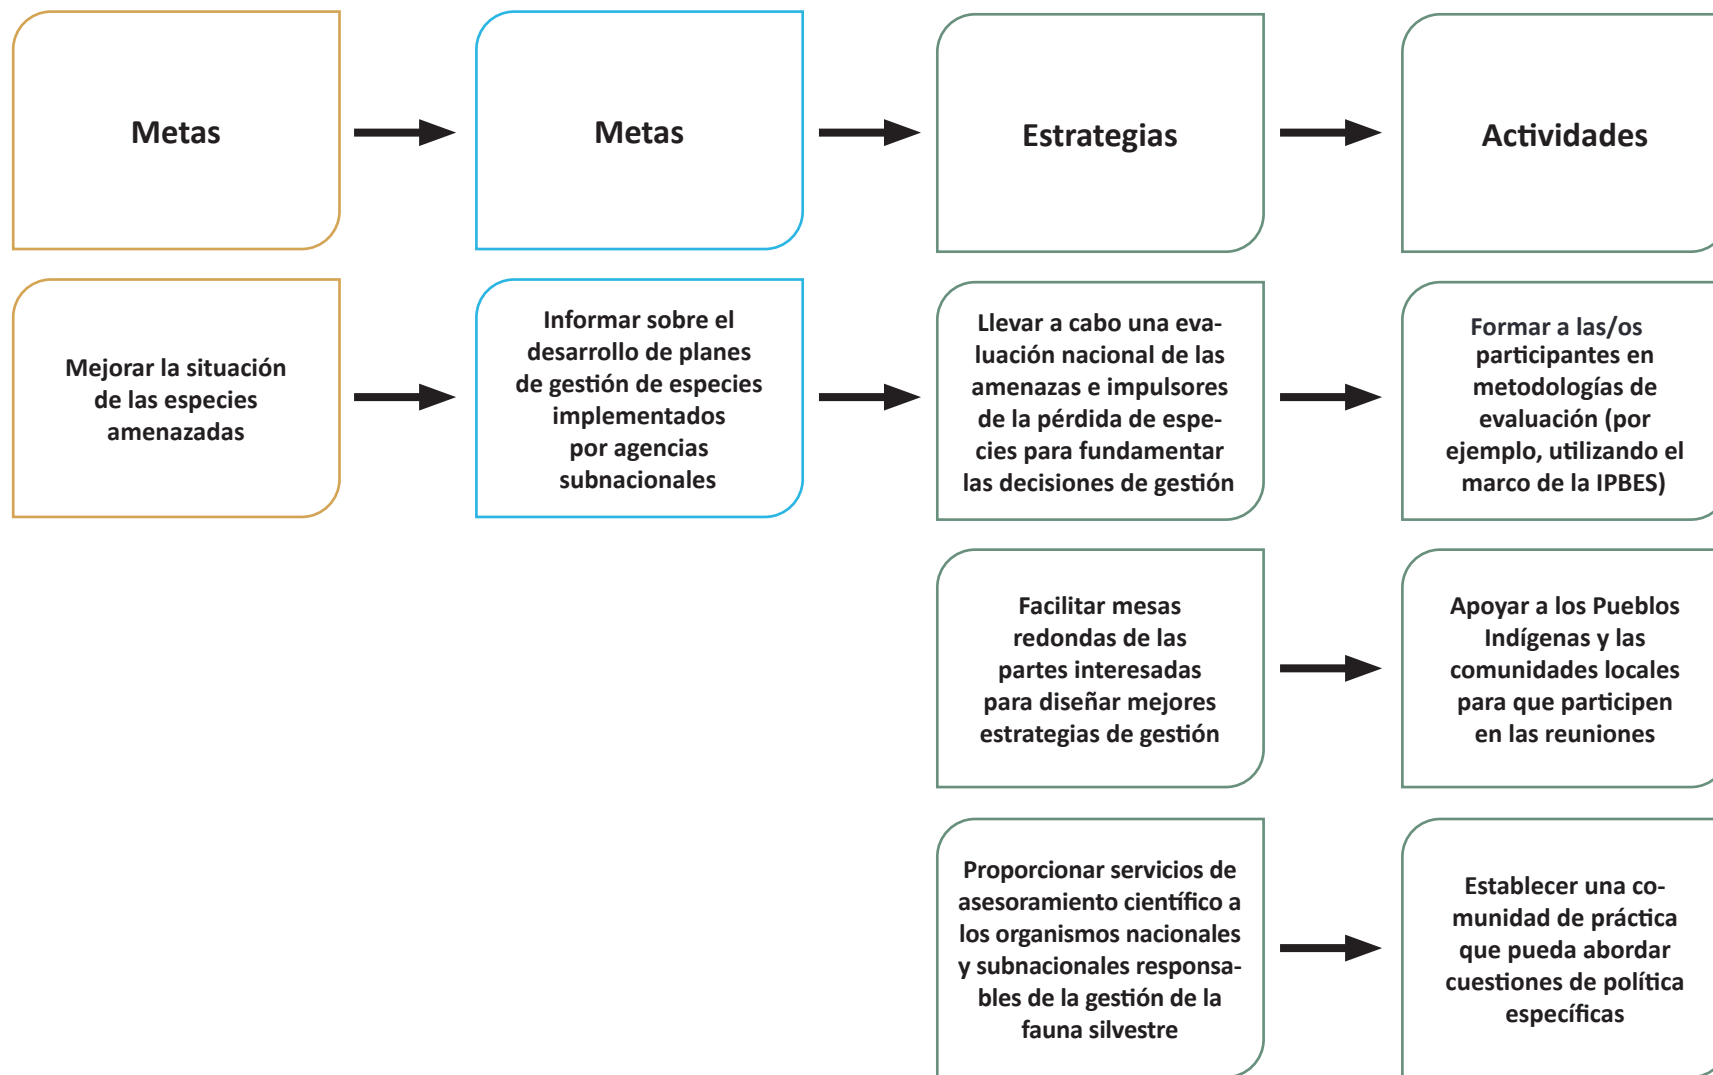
Metas

Metas

Estrategias

Actividades

Mejorar la situación de las especies amenazadas

Informar sobre el desarrollo de planes de gestión de especies implementados por agencias subnacionales

Llevar a cabo una evaluación nacional de las amenazas e impulsores de la pérdida de especies para fundamentar las decisiones de gestión

Formar a las/os participantes en metodologías de evaluación (por ejemplo, utilizando el marco de la IPBES)

Facilitar mesas redondas de las partes interesadas para diseñar mejores estrategias de gestión

Apoyar a los Pueblos Indígenas y las comunidades locales para que participen en las reuniones

Proporcionar servicios de asesoramiento científico a los organismos nacionales y subnacionales responsables de la gestión de la fauna silvestre

Establecer una comunidad de práctica que pueda abordar cuestiones de política específicas